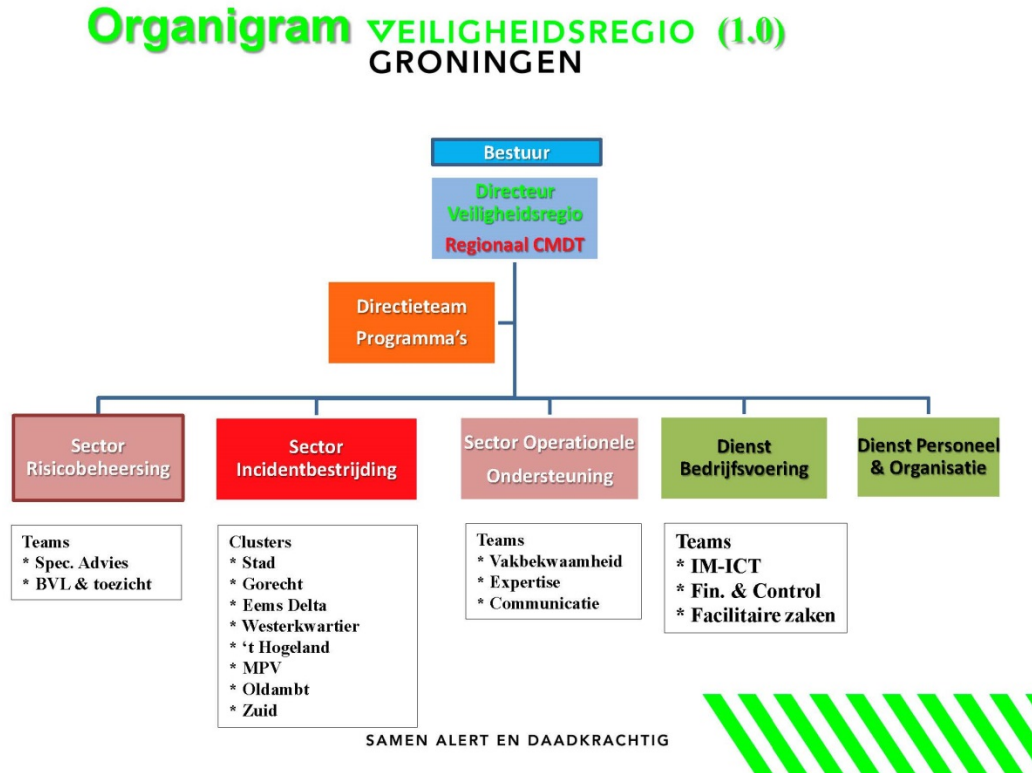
Organigram VEILIGHEIDSREGIO GRONINGEN (1.0)

Bestuur

Directeur Veiligheidsregio
Regionaal CMDT

Directieteam
Programma's

Sector Risicobeheersing

Sector Incidentbestrijding

Sector Operationele Ondersteuning

Dienst Bedrijfsvoering

Dienst Personeel & Organisatie

Teams
* Spec. Advies
* BVL & toezicht

Clusters
* Stad
* Gorecht
* Eems Delta
* Westerkwartier
* 't Hogeland
* MPV
* Oldambt
* Zuid

Teams
* Vakbekwaamheid
* Expertise
* Communicatie

Teams
* IM-ICT
* Fin. & Control
* Facilitaire zaken

SAMEN ALERT EN DAADKRACHTIG